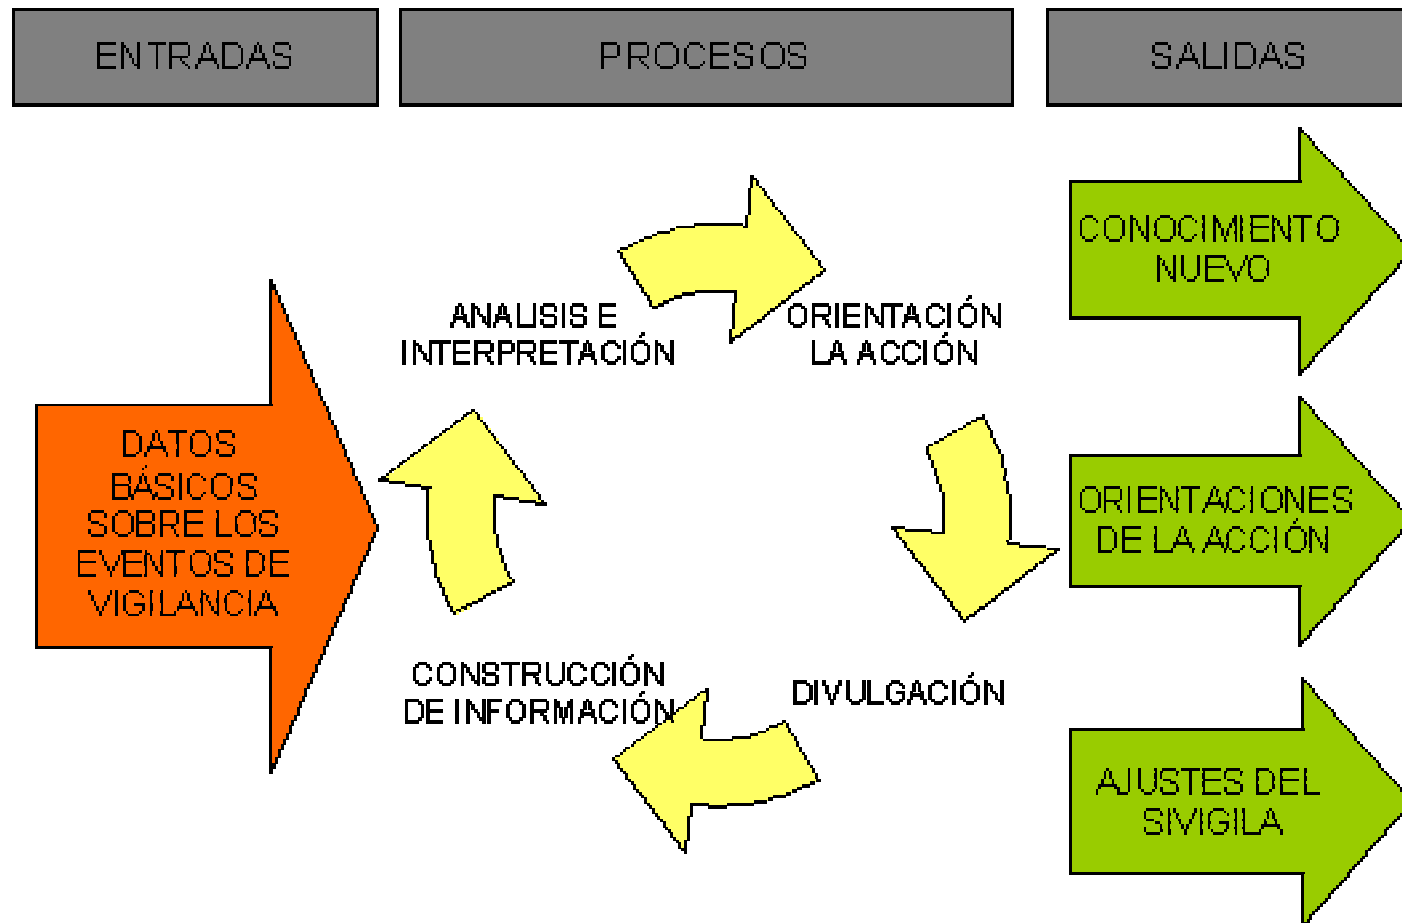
ENTRADAS

PROCESOS

SALIDAS

DATOS BÁSICOS SOBRE LOS EVENTOS DE VIGILANCIA

ANALISIS E INTERPRETACIÓN

ORIENTACIÓN LA ACCIÓN

DIVULGACIÓN

CONSTRUCCIÓN DE INFORMACIÓN

CONOCIMIENTO NUEVO

ORIENTACIONES DE LA ACCIÓN

AJUSTES DEL SIVIGILA